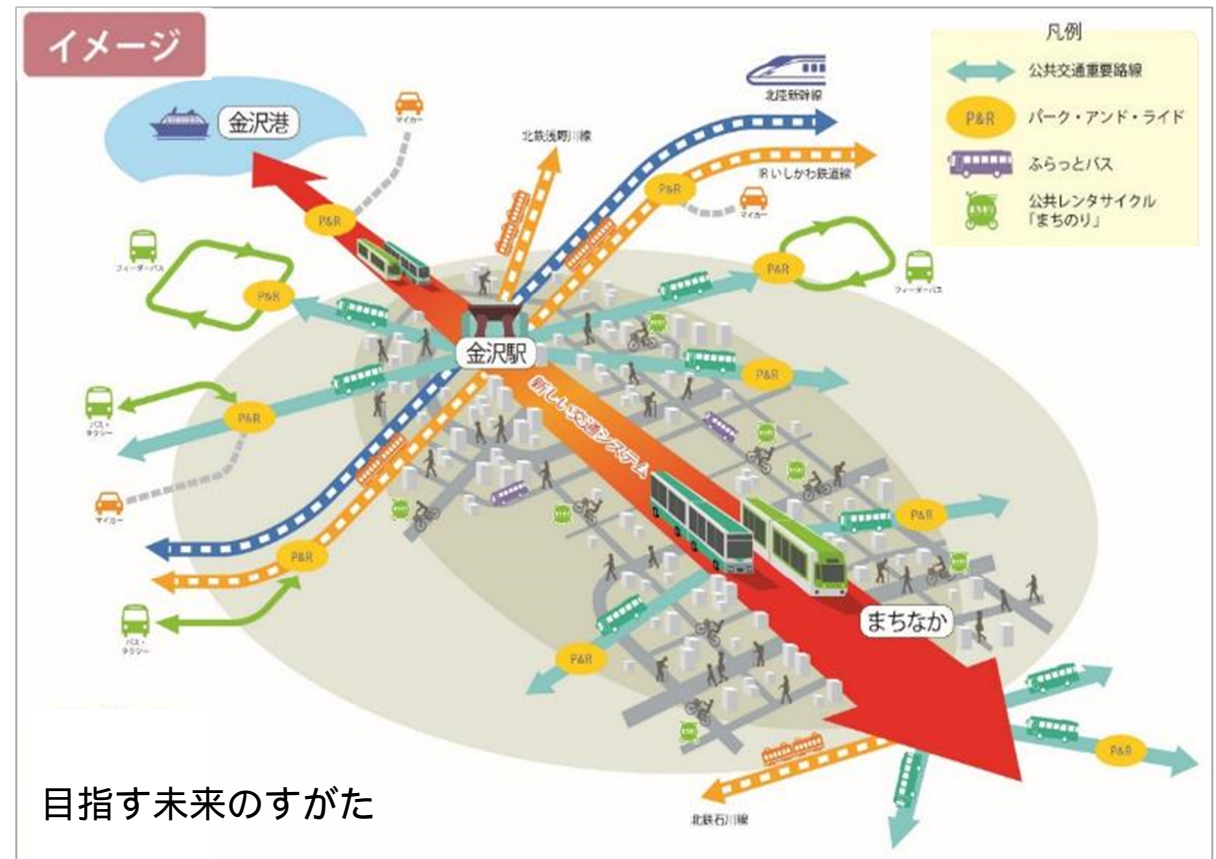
イメージ

凡例
公共交通重要路線
P&R パーク・アンド・ライド
ふらっとバス
公共レンタサイクル「まちのり」

金沢港
マイカー
北陸新幹線
北鉄浅野川線
IRいしかわ鉄道線
P&R
マイカー
フィーダーバス
P&R
フィーダーバス
P&R
金沢駅
新しい交通システム
P&R
バス・タクシー
P&R
マイカー
P&R
P&R
バス・タクシー
P&R
まちなか
P&R
北鉄石川線

目指す未来のすがた